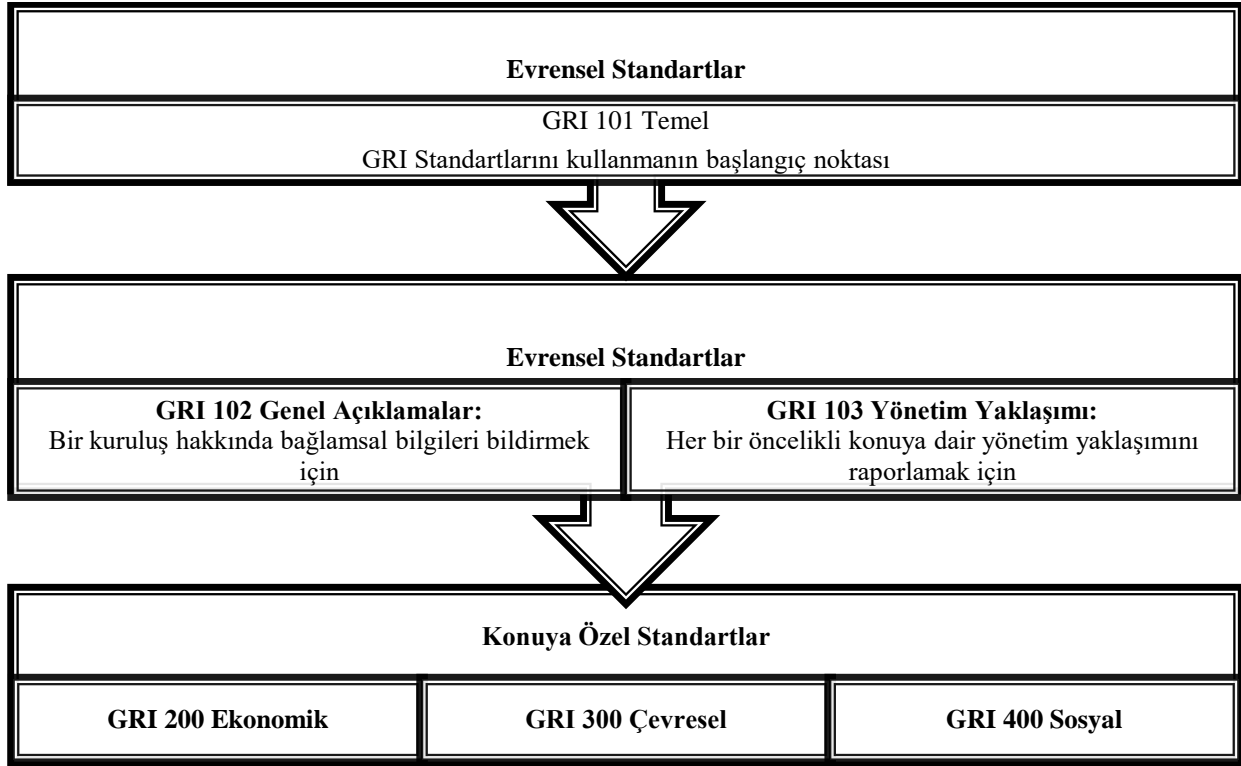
Evrensel Standartlar

GRI 101 Temel
GRI Standartlarını kullanmanın başlangıç noktası

Evrensel Standartlar

GRI 102 Genel Açıklamalar:
Bir kuruluş hakkında bağlamsal bilgileri bildirmek için

GRI 103 Yönetim Yaklaşımı:
Her bir öncelikli konuya dair yönetim yaklaşımını raporlamak için

Konuya Özel Standartlar

GRI 200 Ekonomik

GRI 300 Çevresel

GRI 400 Sosyal